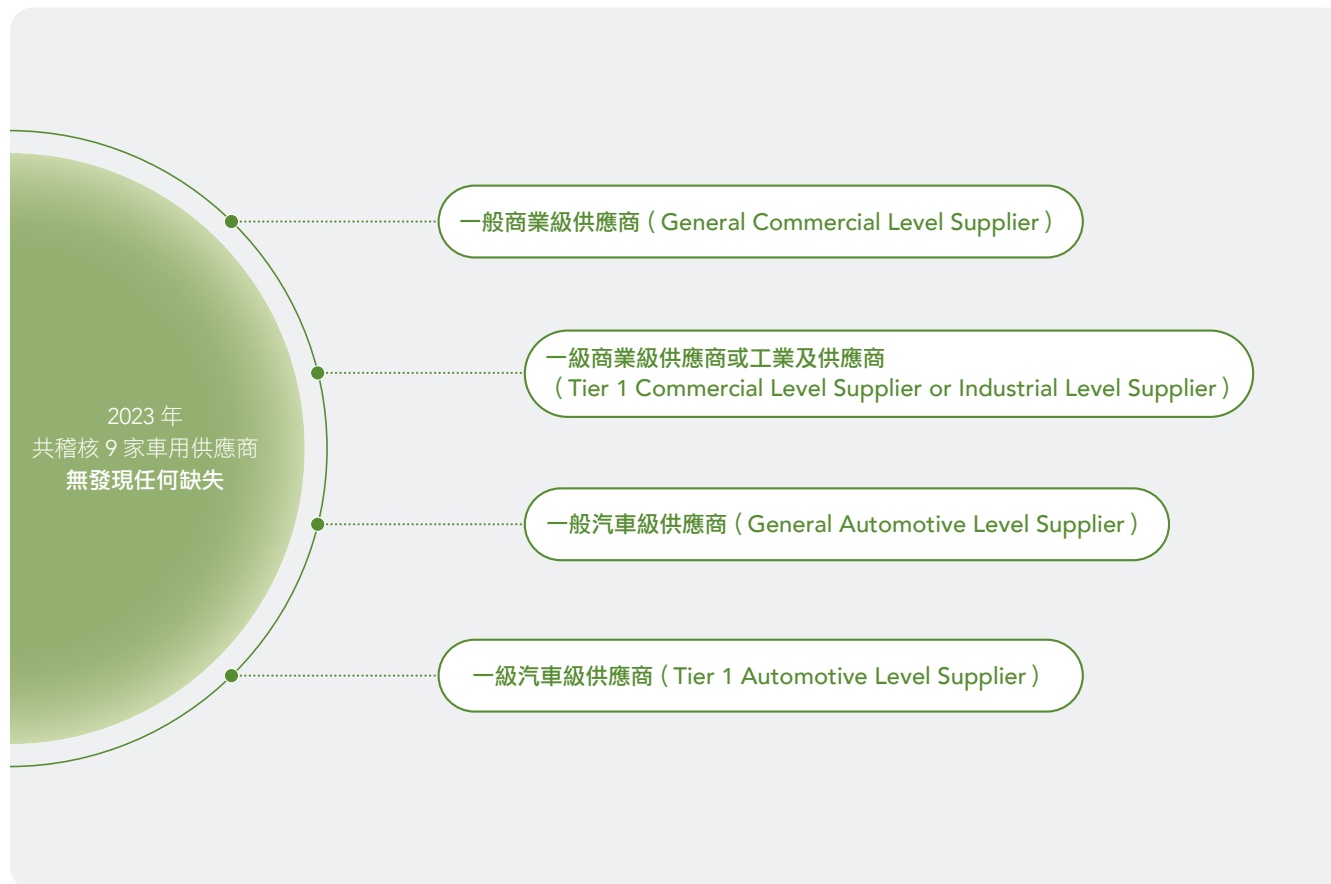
2023 年
共稽核 9 家車用供應商
無發現任何缺失

一般商業級供應商（General Commercial Level Supplier）

一級商業級供應商或工業及供應商
（Tier 1 Commercial Level Supplier or Industrial Level Supplier）

一般汽車級供應商（General Automotive Level Supplier）

一級汽車級供應商（Tier 1 Automotive Level Supplier）